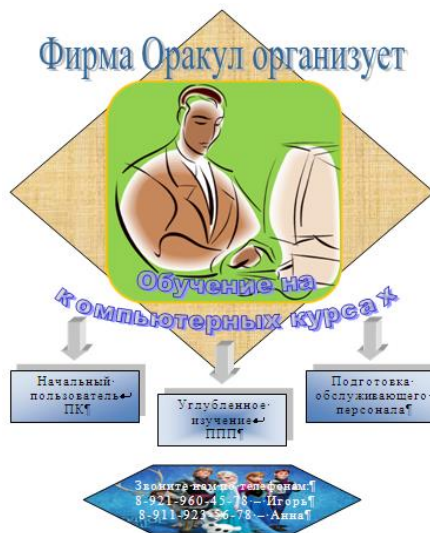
Фирма Оракул организует

Обучение на компьютерных курсах

Начальный пользователь ПК

Углубленное изучение ППП

Подготовка обслуживающего персонала

Звоните нам по телефонам:
8-921-960-45-78 – Игорь
8-911-923-56-78 – Анна